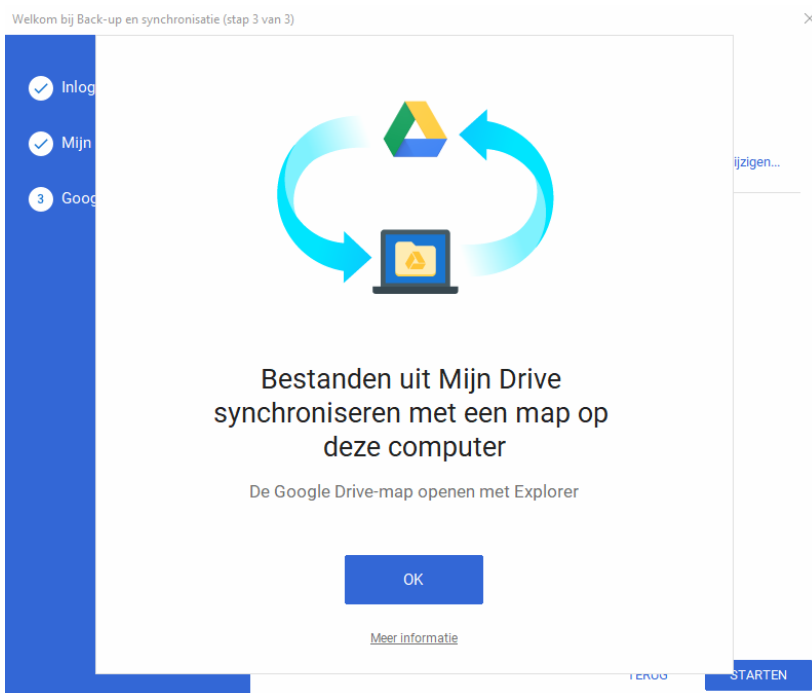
Welkom bij Back-up en synchronisatie (stap 3 van 3)

Inlog

Mijn

3 Goog

ijzigen...

Bestanden uit Mijn Drive synchroniseren met een map op deze computer

De Google Drive-map openen met Explorer

OK

Meer informatie

TERUG

STARTEN